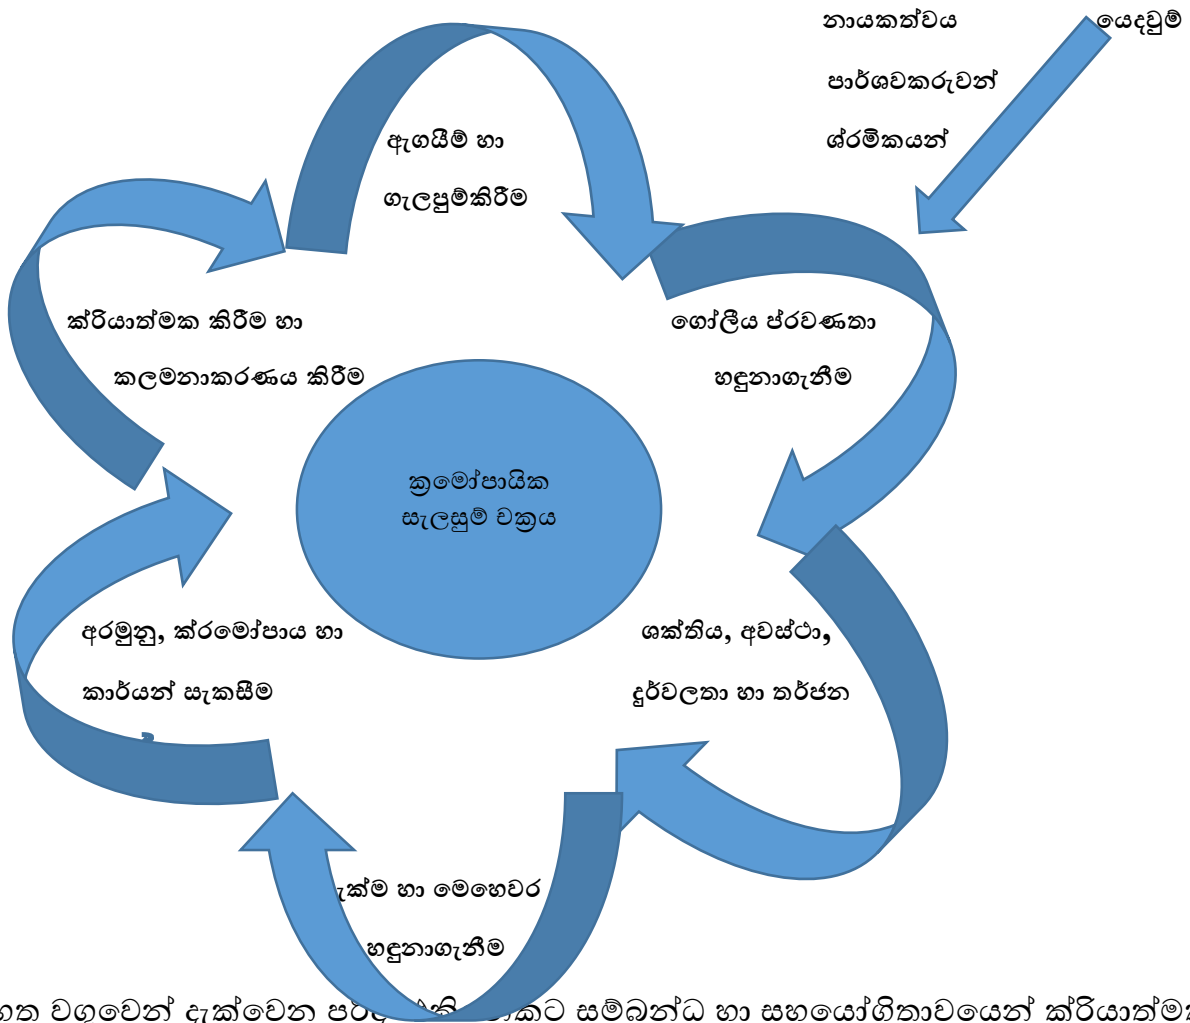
නායකත්වය

පාර්ශවකරුවන්

ශ්‍රමිකයන්

යෙදවුම්

ඇගයීම් හා

ගැලපුම්කිරීම

ගෝලීය ප්‍රවණතා

හඳුනාගැනීම

ශක්තිය, අවස්ථා,

දුර්වලතා හා තර්ජන

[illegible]ක්ම හා මෙහෙවර

හඳුනාගැනීම

අරමුනු, ක්‍රමෝපාය හා

කාර්යන් සැකසීම

ක්‍රියාත්මක කිරීම හා

කලමනාකරණය කිරීම

ක්‍රමෝපායික

සැලසුම් චක්‍රය

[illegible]හත වගුවෙන් දැක්වෙන පර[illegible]කි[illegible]කට සම්බන්ධ හා සහයෝගිතාවයෙන් ක්‍රියාත්ම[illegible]